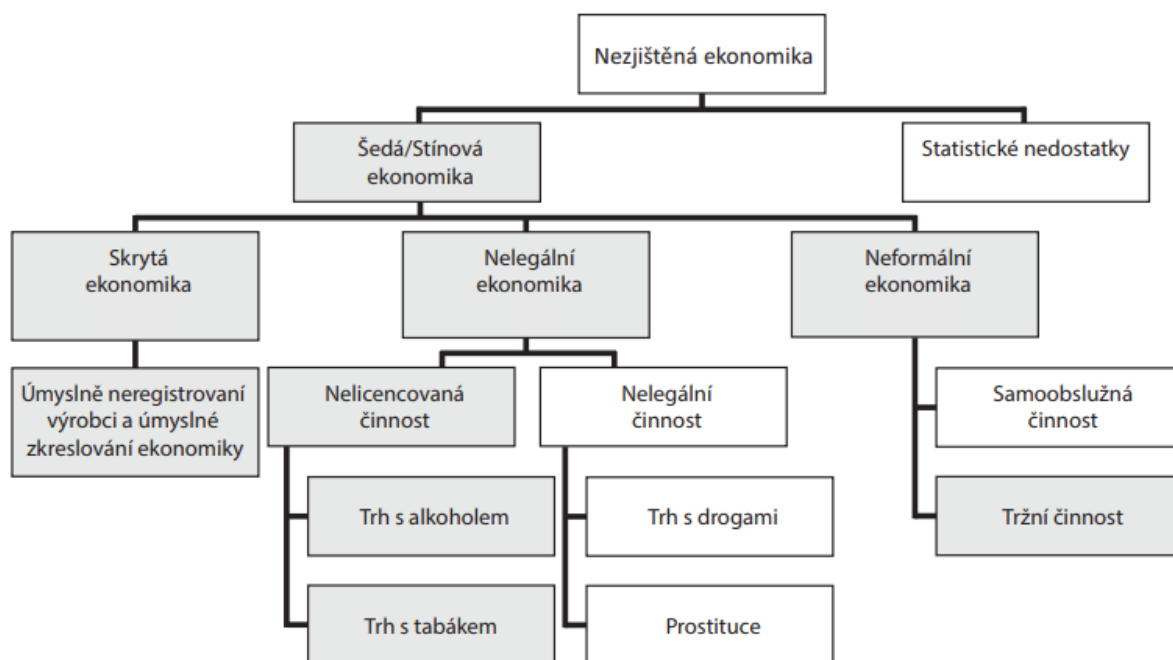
Nezjištěná ekonomika

Šedá/Stínová ekonomika

Statistické nedostatky

Skrytá ekonomika

Nelegální ekonomika

Neformální ekonomika

Úmyslně neregistrovaní výrobci a úmyslné zkreslování ekonomiky

Nelicencovaná činnost

Nelegální činnost

Samoobslužná činnost

Trh s alkoholem

Trh s drogami

Tržní činnost

Trh s tabákem

Prostituce